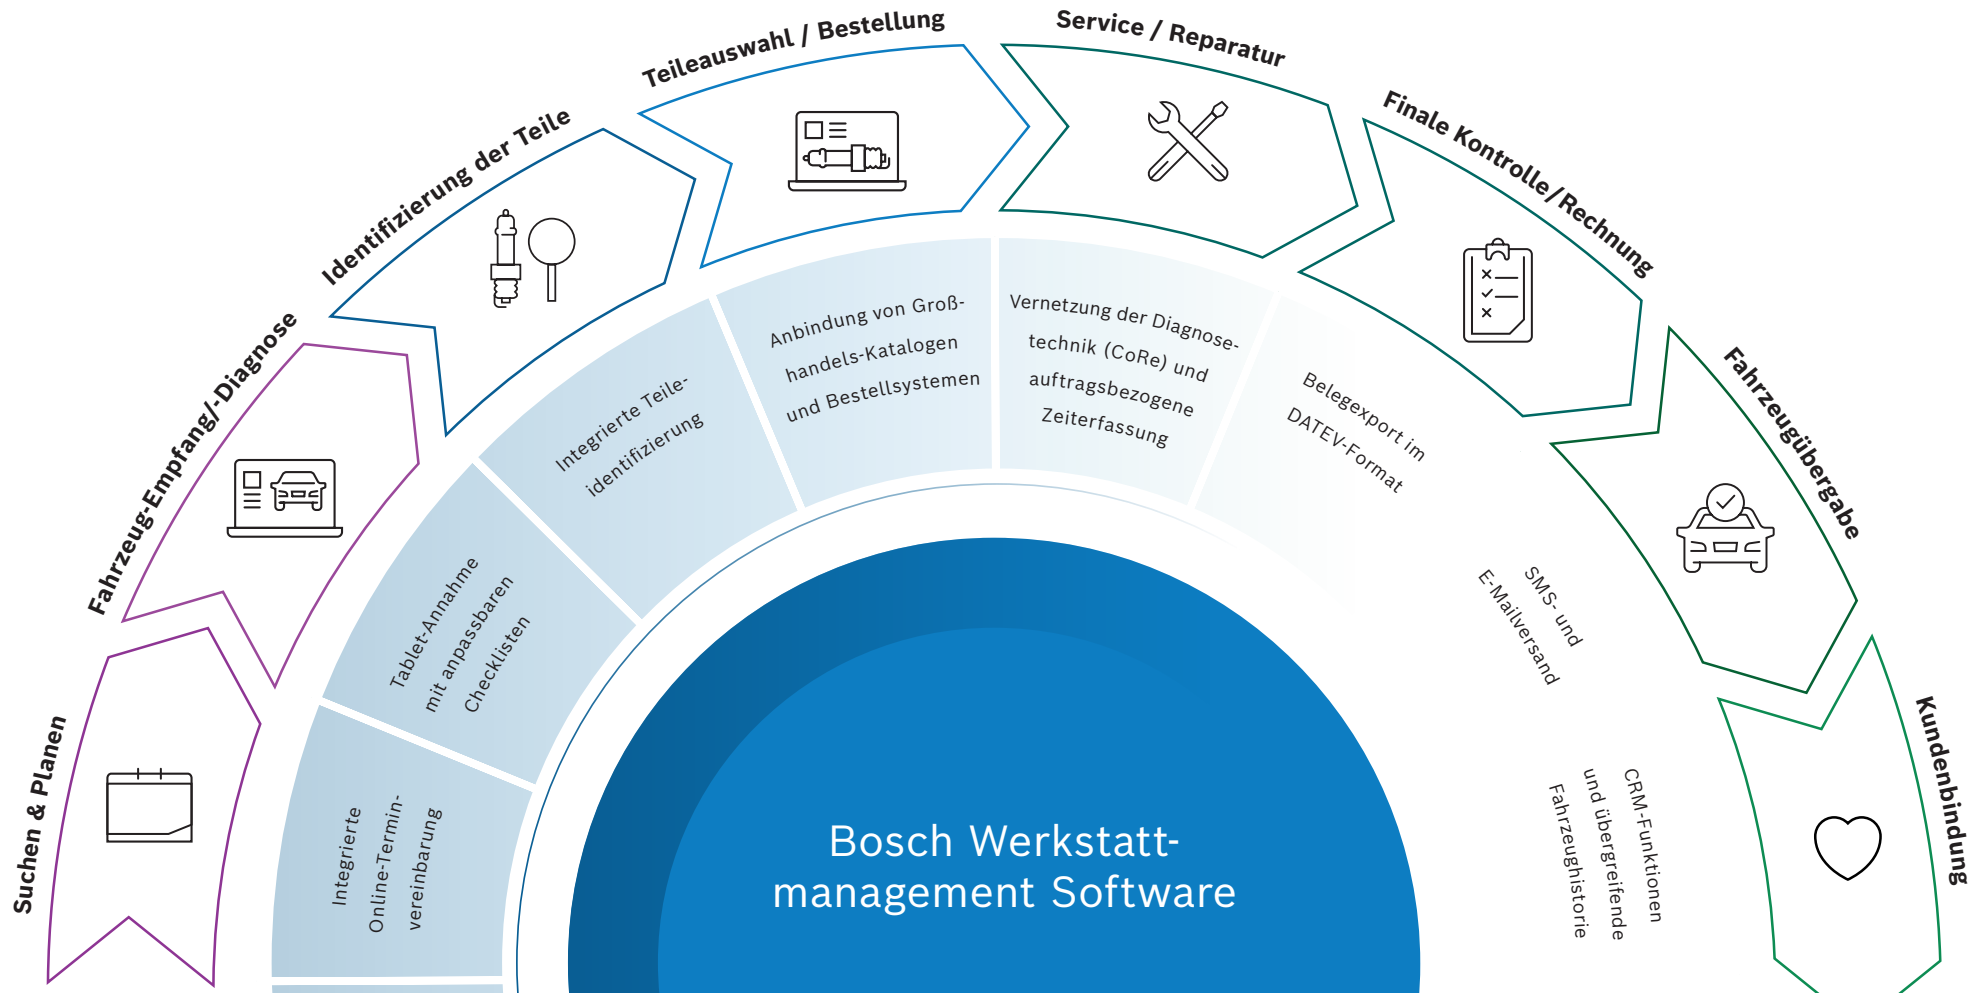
Suchen & Planen

Fahrzeug-Empfang/-Diagnose

Identifizierung der Teile

Teileauswahl / Bestellung

Service / Reparatur

Finale Kontrolle/Rechnung

Fahrzeugübergabe

Kundenbindung

Integrierte Online-Termin-vereinbarung

Tablet-Annahme mit anpassbaren Checklisten

Integrierte Teile-identifizierung

Anbindung von Groß-handels-Katalogen und Bestellsystemen

Vernetzung der Diagnose-technik (CoRe) und auftragsbezogene Zeiterfassung

Belegexport im DATEV-Format

SMS- und E-Mailversand

CRM-Funktionen und übergreifende Fahrzeughistorie

Bosch Werkstatt-management Software